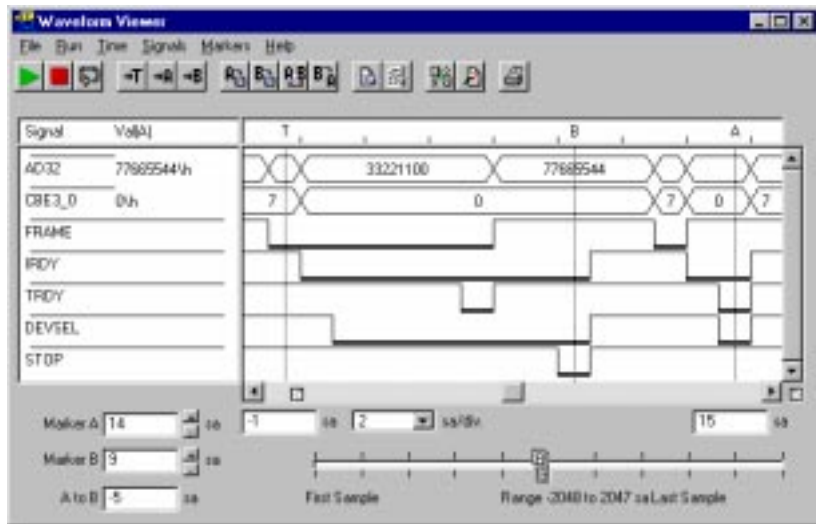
Waveform Viewer

File Run Time Signals Markers Help

-T -A -B

Signal Val(A)

T B A

AD32 77665544\h 33221100 77665544

CBE3_0 0\h 7 0 7 0 7

FRAME

IRDY

TRDY

DEVSEL

STOP

Marker A 14 sa

-1 sa 2 sa/div 15 sa

Marker B 9 sa

A to B -5 sa

First Sample Range -2048 to 2047 sa Last Sample